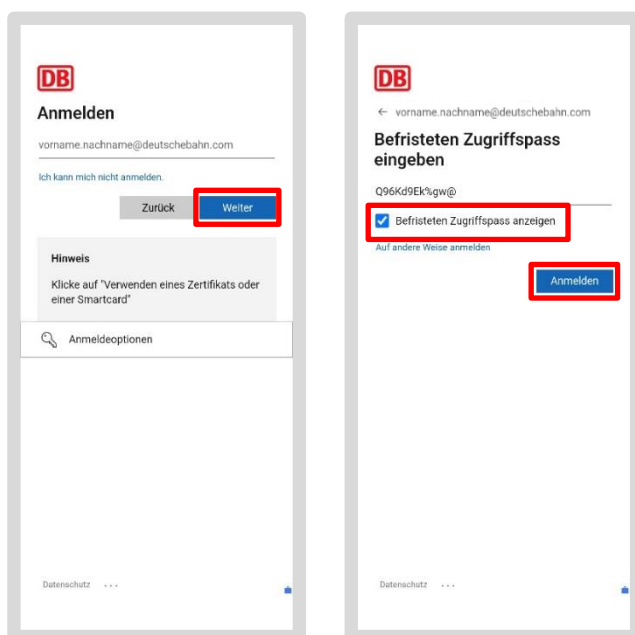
DB

Anmelden

vorname.nachname@deutschebahn.com

Ich kann mich nicht anmelden.

Zurück Weiter

Hinweis

Klicke auf "Verwenden eines Zertifikats oder einer Smartcard"

Anmeldeoptionen

Datenschutz ...

DB

← vorname.nachname@deutschebahn.com

Befristeten Zugriffspass eingeben

Q96Kd9Ek%gw@

Befristeten Zugriffspass anzeigen

Auf andere Weise anmelden

Anmelden

Datenschutz ...